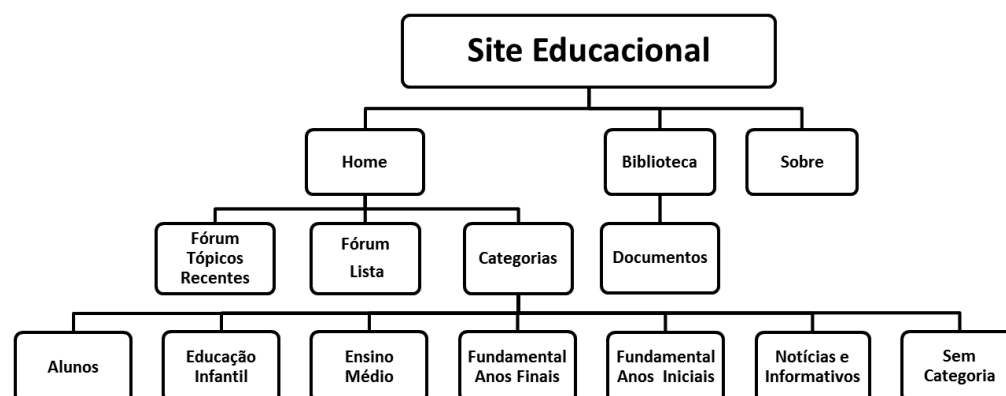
Site Educacional

Home

Biblioteca

Sobre

Fórum Tópicos Recentes

Fórum Lista

Categorias

Documentos

Alunos

Educação Infantil

Ensino Médio

Fundamental Anos Finais

Fundamental Anos Iniciais

Notícias e Informativos

Sem Categoria